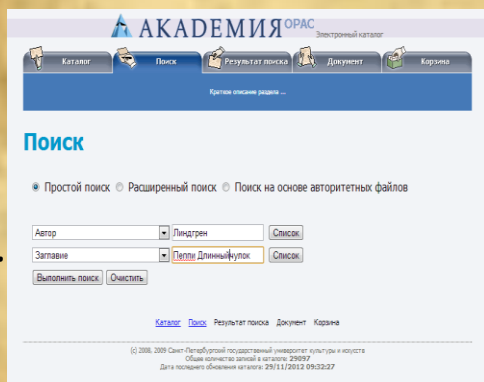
АКАДЕМИЯ OPAC
Электронный каталог

Каталог | Поиск | Результат поиска | Документ | Корзина

Краткое описание раздела ...

Поиск

Простой поиск  Расширенный поиск  Поиск на основе авторитетных файлов

Автор | Линдгрен | Список
Заглавие | Пеппи Длинныйчулок | Список

Выполнить поиск | Очистить

Каталог Поиск Результат поиска Документ Корзина

(с) 2008, 2009 Санкт-Петербургский государственный университет культуры и искусств
Общее количество записей в каталоге: 29097
Дата последнего обновления каталога: 29/11/2012 09:32:27